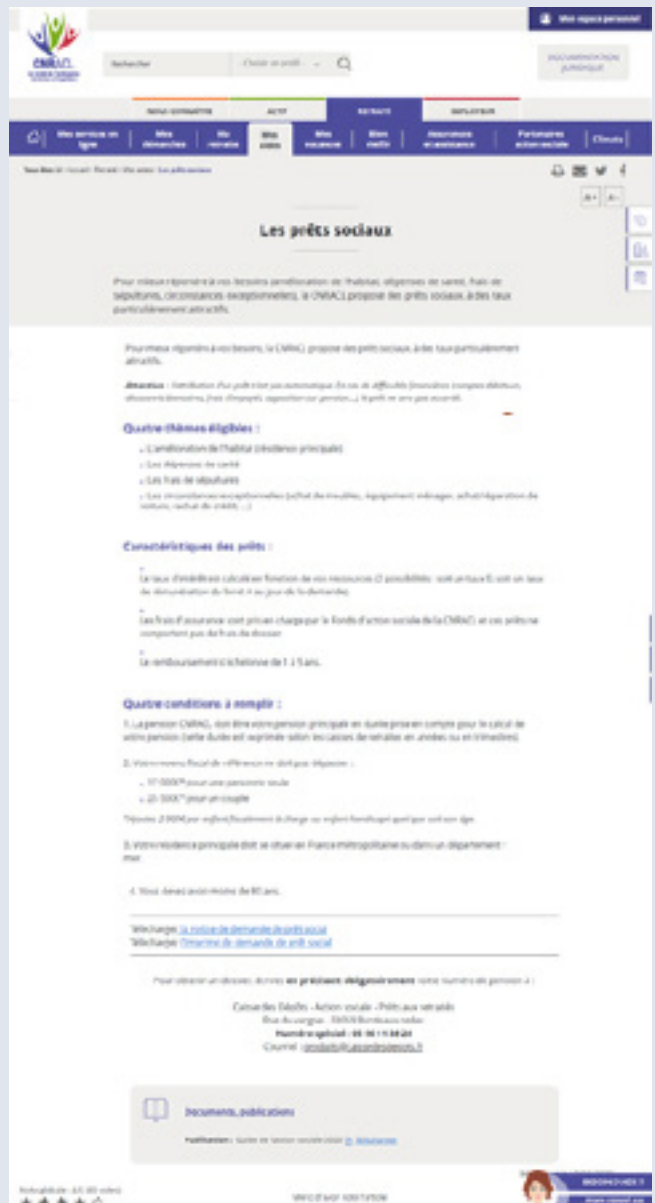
Mon espace personnel

CNRACL

Rechercher

DOCUMENTATION JURIDIQUE

NOUS CONNAITRE | ACTIF | RETRAITE | EMPLOYEUR

Mes services en ligne | Mes démarches | Ma retraite | Mes aides | Mes vacances | Bien vieillir | Assurances et assistance | Partenaires action sociale | Climats

Vous êtes ici : Accueil · Retraité · Mes aides · Les prêts sociaux

A+ A-

Les prêts sociaux

Pour mieux répondre à vos besoins (amélioration de l'habitat, dépenses de santé, frais de sépulture, circonstances exceptionnelles), la CNRACL propose des prêts sociaux à des taux particulièrement attractifs.

Pour mieux répondre à vos besoins, la CNRACL propose des prêts sociaux à des taux particulièrement attractifs.

Attention : l'attribution d'un prêt n'est pas automatique. En cas de difficultés financières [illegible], le prêt ne sera pas accordé.

Quatre thèmes éligibles :

L'amélioration de l'habitat (résidence principale)
Les dépenses de santé
Les frais de sépulture
Les circonstances exceptionnelles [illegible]

Caractéristiques des prêts :

Le taux d'intérêt est calculé en fonction de vos ressources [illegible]

Les frais d'assurance sont pris en charge par le fonds d'action sociale de la CNRACL et ces prêts ne comportent pas de frais de dossier.

Le remboursement s'échelonne de 1 à 5 ans.

Quatre conditions à remplir :

1. La pension CNRACL doit être votre pension principale en durée prise en compte pour le calcul de votre pension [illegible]

2. Votre revenu fiscal de référence ne doit pas dépasser :
17 000€ pour une personne seule
23 500€ pour un couple
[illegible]

3. Votre résidence principale doit se situer en France métropolitaine ou dans un département d'outre-mer.

4. Vous devez avoir moins de 80 ans.

Téléchargez la notice de demande de prêt social
Téléchargez le formulaire de demande de prêt social

Pour obtenir un dossier, écrivez en précisant obligatoirement votre numéro de pension à :

Caisse des Dépôts - Action sociale - Prêts aux retraités
Rue du Vergne - 33059 Bordeaux cedex
Numéro global : 05 56 11 38 20
Courriel : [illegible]

Documents, publications

Publication : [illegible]

Vous avez une question ?